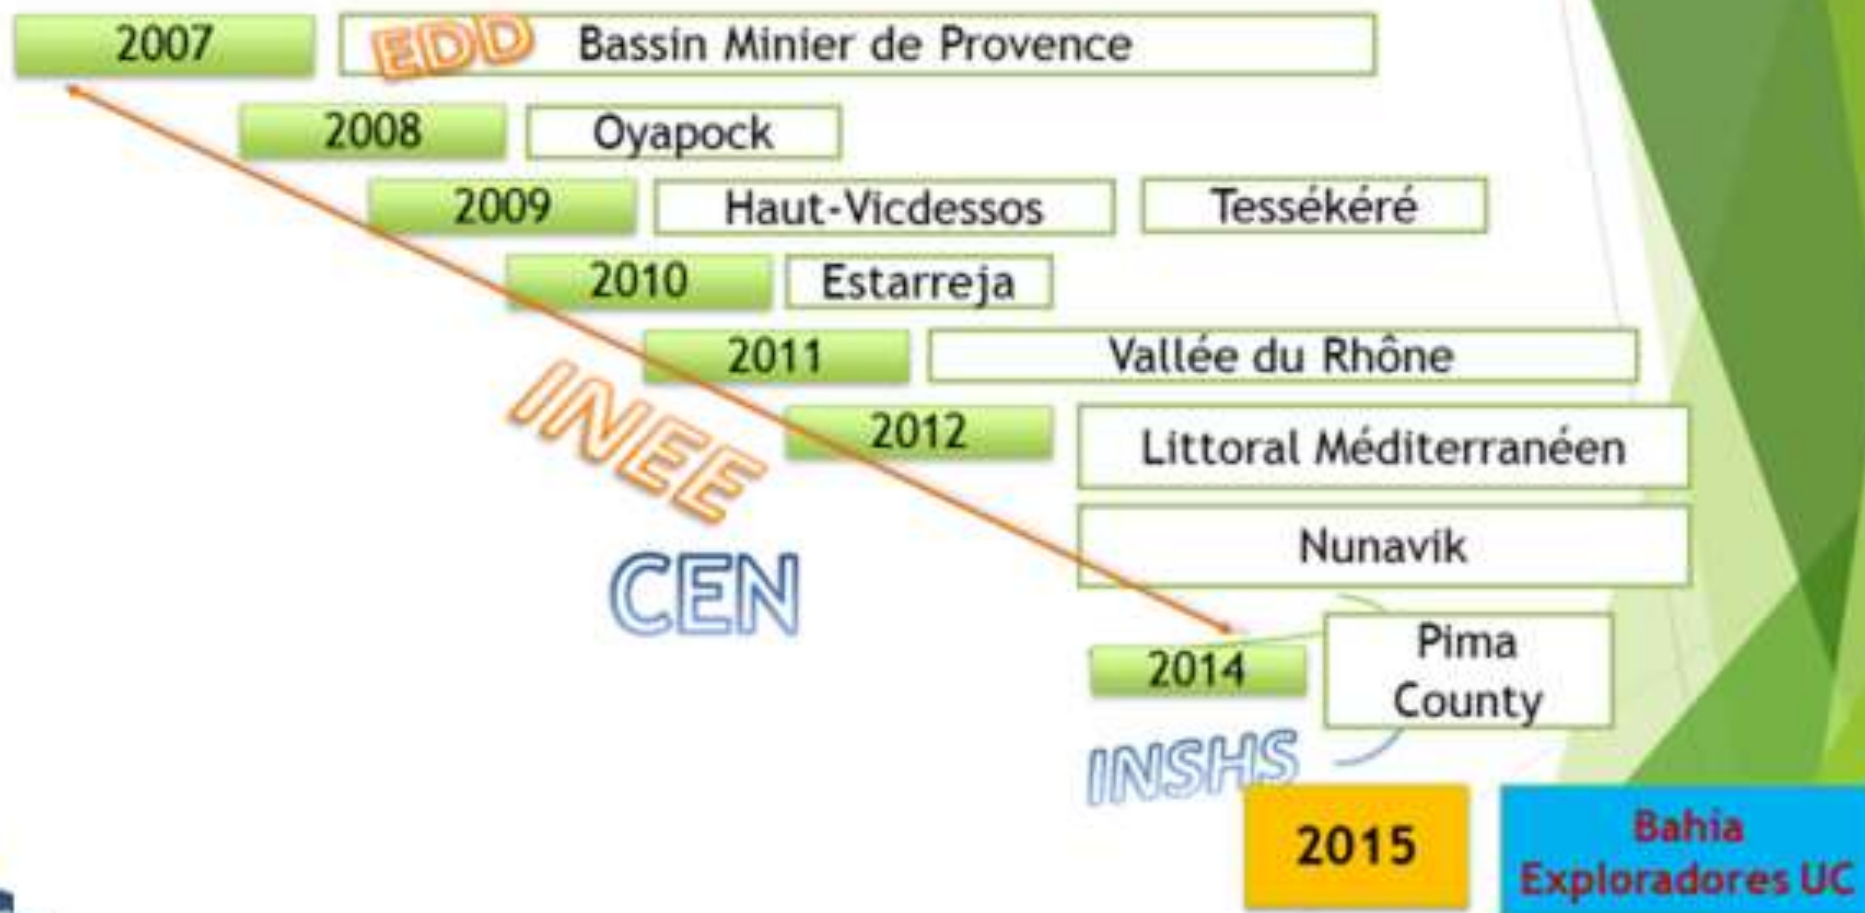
2007
EDD
Bassin Minier de Provence
2008
Oyapock
2009
Haut-Vicdessos
Tessékéré
2010
Estarreja
2011
Vallée du Rhône
INEE
2012
Littoral Méditerranéen
Nunavik
CEN
2014
Pima County
INSHS
2015
Bahia Exploradores UC